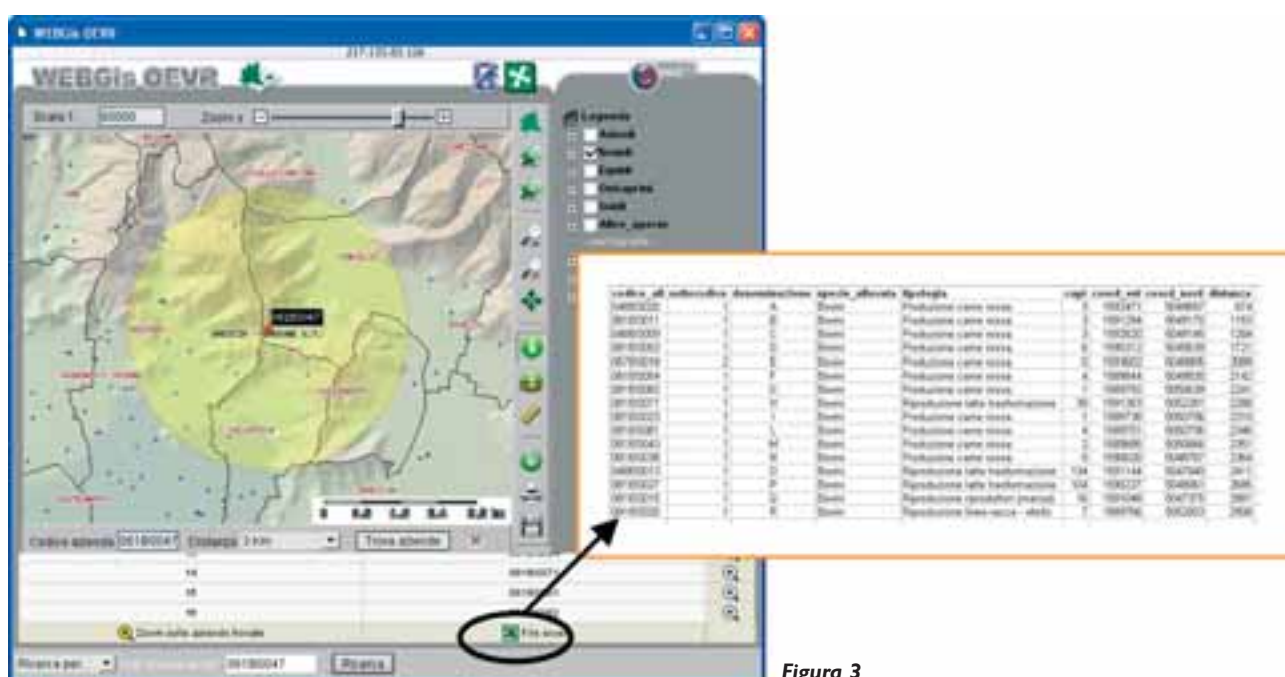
WEBGis GEVR

WEBGis GEVR

Scala 1: 60000 Zoom ±

Legenda
Avicoli
Bovini
Equini
Ovicaprini
Suini
Altre_specie

| codice_all | sottocodice | denominazione | specie_allevata | tipologia | capi | coord_est | coord_nord | distanza |
|---|---|---|---|---|---|---|---|---|
| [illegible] | | A | Bovini | Produzione carne rossa | | | | |
| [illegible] | | B | Bovini | Produzione carne rossa | | | | |
| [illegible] | | C | Bovini | Produzione carne rossa | | | | |
| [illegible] | | D | Bovini | Produzione carne rossa | | | | |
| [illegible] | | E | Bovini | Produzione carne rossa | | | | |
| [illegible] | | F | Bovini | Produzione carne rossa | | | | |
| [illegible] | | G | Bovini | Produzione carne rossa | | | | |
| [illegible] | | H | Bovini | Riproduzione latte trasformazione | | | | |
| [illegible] | | I | Bovini | Produzione carne rossa | | | | |
| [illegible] | | L | Bovini | Produzione carne rossa | | | | |
| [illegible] | | M | Bovini | Produzione carne rossa | | | | |
| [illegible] | | N | Bovini | Produzione carne rossa | | | | |
| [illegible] | | O | Bovini | Riproduzione latte trasformazione | | | | |
| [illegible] | | P | Bovini | Riproduzione latte trasformazione | | | | |
| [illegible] | | Q | Bovini | Riproduzione riproduttori (manze) | | | | |
| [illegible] | | R | Bovini | Riproduzione linea vacca - vitello | | | | |

Codice azienda 061BG047 Distanza 3 km Trova aziende

Zoom sulle aziende trovate

File excel

Ricerca per: 061BG047 Ricerca

Figura 3